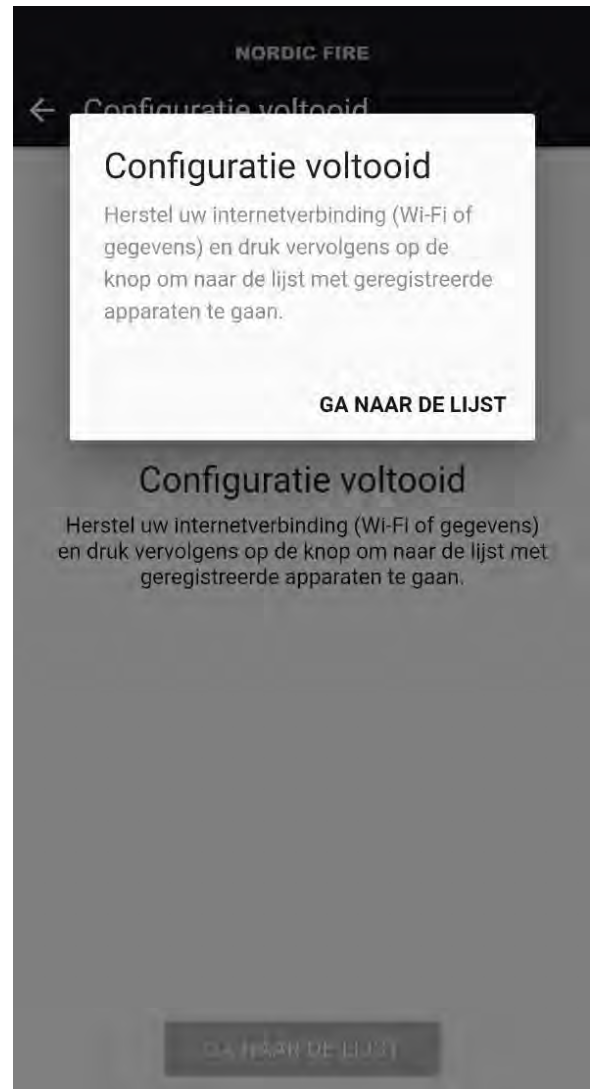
NORDIC FIRE

← Configuratie voltooid

Configuratie voltooid

Herstel uw internetverbinding (Wi-Fi of gegevens) en druk vervolgens op de knop om naar de lijst met geregistreerde apparaten te gaan.

GA NAAR DE LIJST

Configuratie voltooid

Herstel uw internetverbinding (Wi-Fi of gegevens) en druk vervolgens op de knop om naar de lijst met geregistreerde apparaten te gaan.

GA NAAR DE LIJST